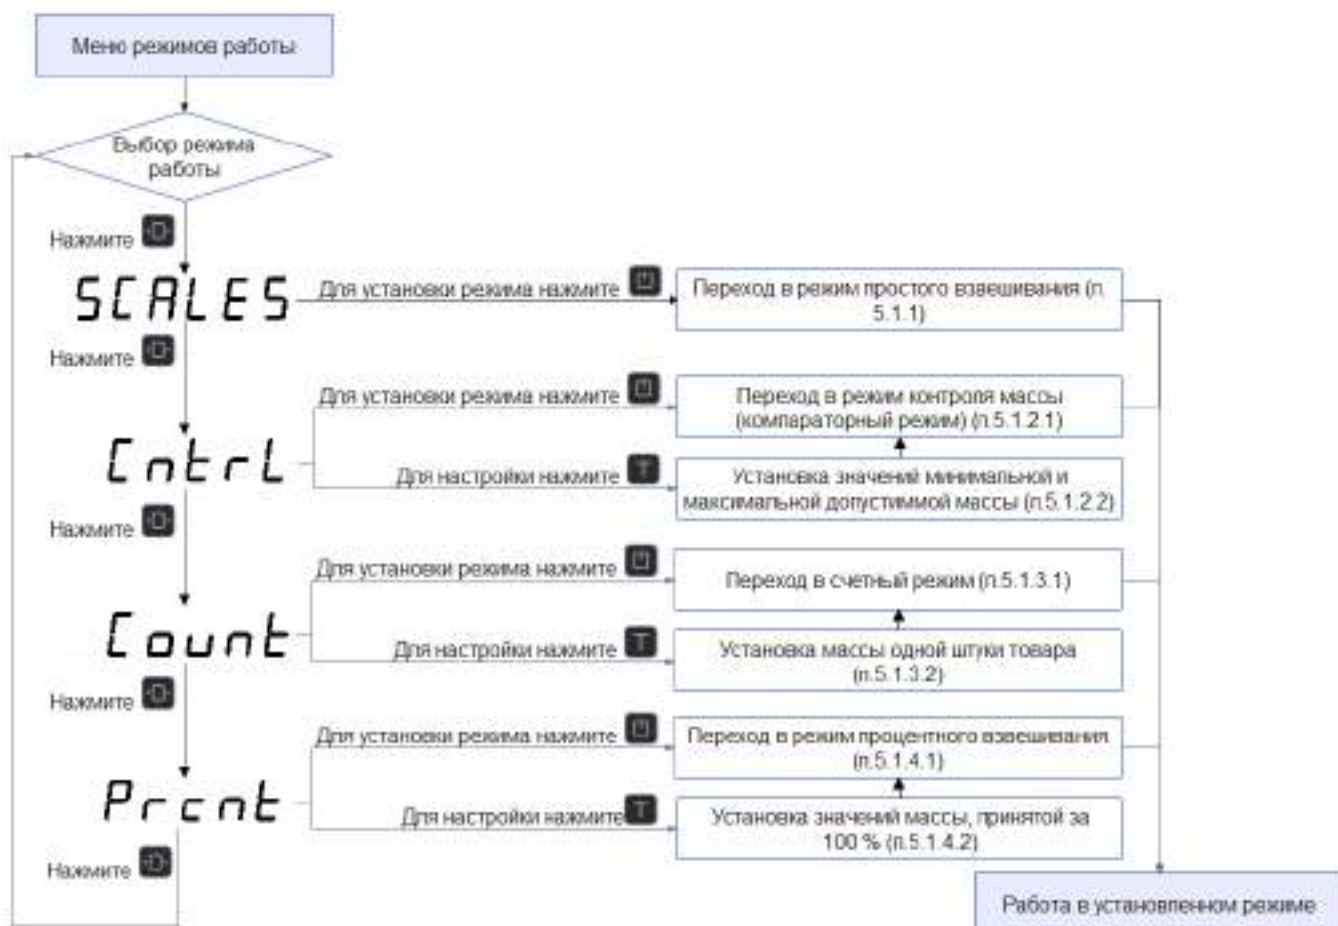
Меню режимов работы

Выбор режима работы

Нажмите

SCALES

Для установки режима нажмите

Переход в режим простого взвешивания (п. 5.1.1)

Нажмите

Для установки режима нажмите

Переход в режим контроля массы (компараторный режим) (п.5.1.2.1)

CntrL

Для настройки нажмите T

Установка значений минимальной и максимальной допустиммой массы (п.5.1.2.2)

Нажмите

Для установки режима нажмите

Переход в счетный режим (п.5.1.3.1)

Count

Для настройки нажмите T

Установка массы одной штуки товара (п.5.1.3.2)

Нажмите

Для установки режима нажмите

Переход в режим процентного взвешивания (п.5.1.4.1)

Prcnt

Для настройки нажмите T

Установка значений массы, принятой за 100 % (п.5.1.4.2)

Нажмите

Работа в установленном режиме